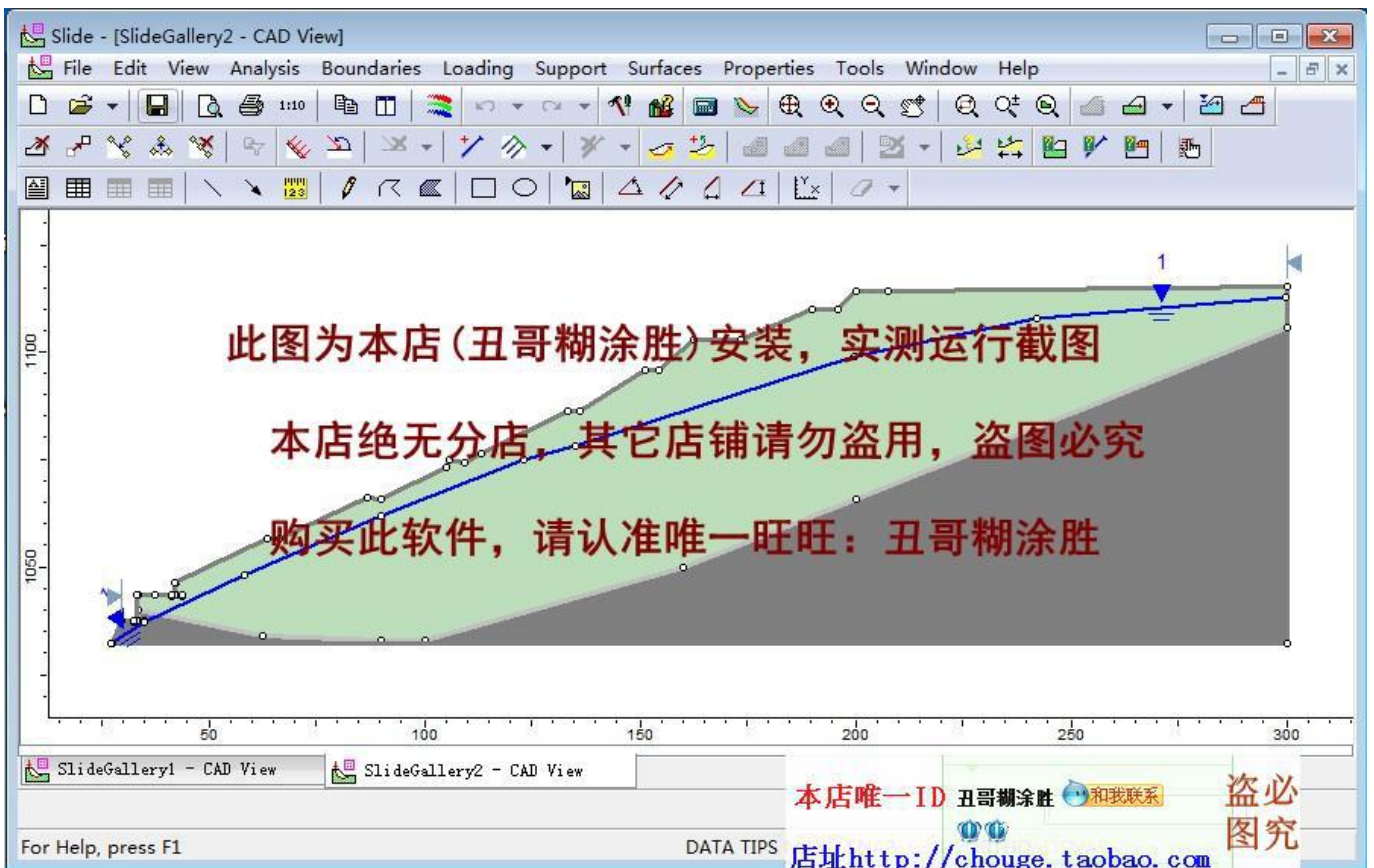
Slide - [SlideGallery2 - CAD View]

File Edit View Analysis Boundaries Loading Support Surfaces Properties Tools Window Help

1:10

123

1

1100

1050

此图为本店(丑哥糊涂胜)安装，实测运行截图

本店绝无分店，其它店铺请勿盗用，盗图必究

购买此软件，请认准唯一旺旺：丑哥糊涂胜

50 100 150 200 250 300

SlideGallery1 - CAD View

SlideGallery2 - CAD View

For Help, press F1

DATA TIPS

本店唯一ID 丑哥糊涂胜 和我联系

店址http://chouge.taobao.com

盗必
图究